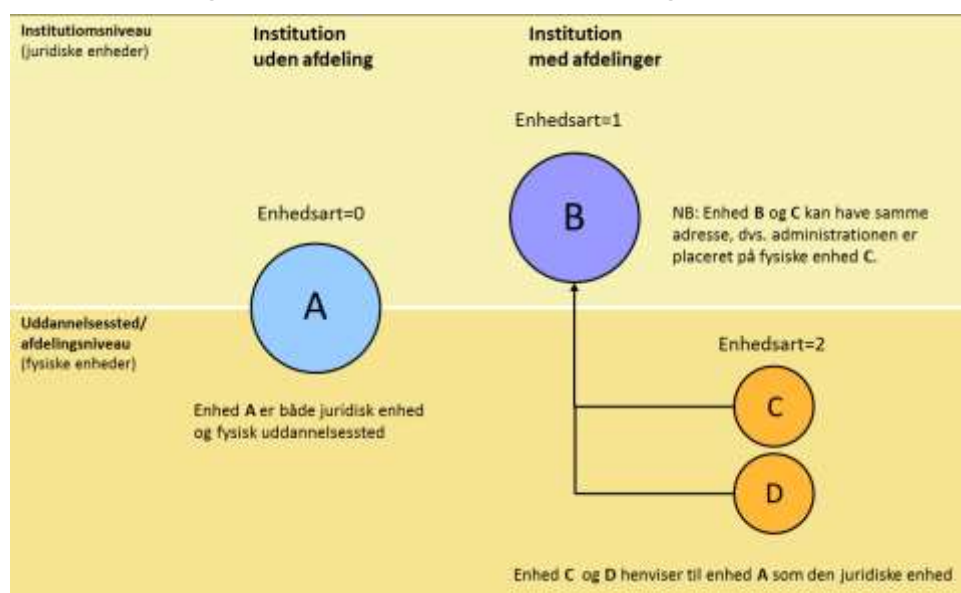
Institutiomsniveau
(juridiske enheder)

Institution
uden afdeling

Institution
med afdelinger

Enhedsart=1

Enhedsart=0

B

NB: Enhed B og C kan have samme adresse, dvs. administrationen er placeret på fysiske enhed C.

A

Uddannelsessted/
afdelingsniveau
(fysiske enheder)

Enhedsart=2

Enhed A er både juridisk enhed og fysisk uddannelsessted

C

D

Enhed C og D henviser til enhed A som den juridiske enhed